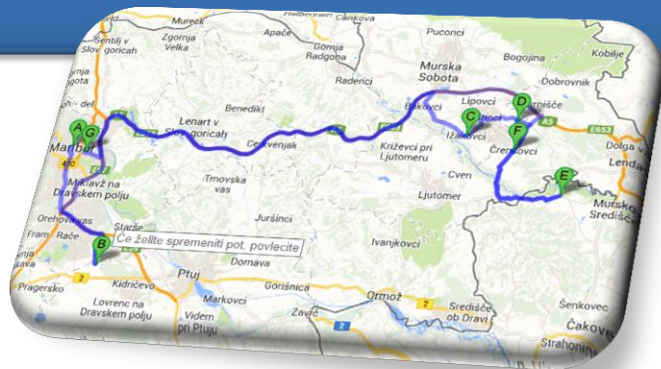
Mureck
Halbenrain
Cankova
Puconci
Sentilj v Slov. goricah
Zgornja Velka
Apače
Gornja Radgona
Bogojina
Kobilje
Radenci
Murska Sobota
Dobrovnik
Benedikt
Lenart v Slov. goricah
Bakovci
Lipovci
Beltinci
A
G
D
C
F
Maribor
Cerkvenjak
Križevci pri Ljutomeru
Ižakovci
Črenšovci
Dolga vas
Lendava
Miklavž na Dravskem polju
Trnovska vas
Cven
Ljutomer
E
Murska Središče
Orehova vas
Juršinci
Fram
Rače
Starše
B
Če želite spremeniti pot, povlecite
Ivanjkovci
Dornava
Ptuj
Gorišnica
Pragersko
Kidričevo
Markovci
Ormož
Središče ob Dravi
Šenkovec
Lovrenc na Dravskem polju
Videm pri Ptuju
Zavrč
Čakovec
Strahoninec
A5
E653